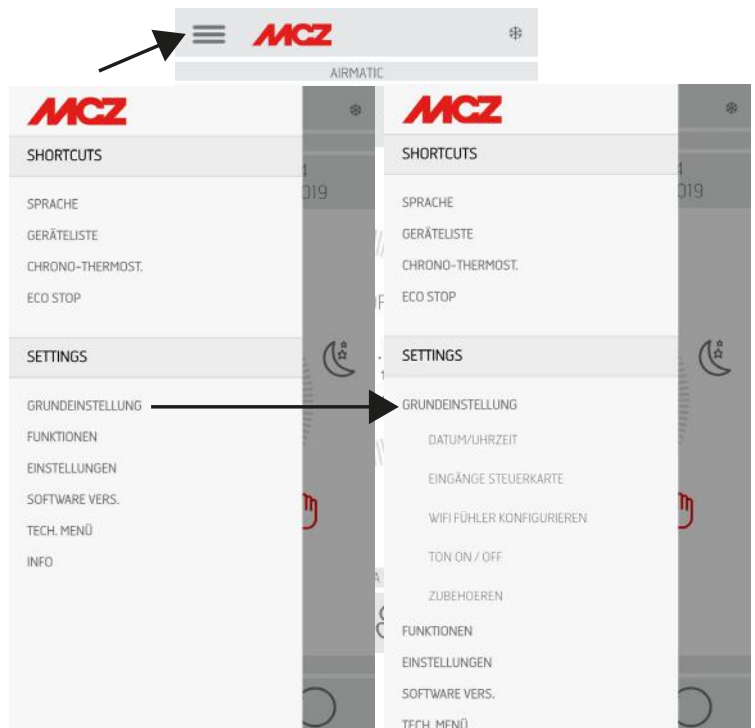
MCZ

AIRMATIC

MCZ

SHORTCUTS

SPRACHE
GERÄTELISTE
CHRONO-THERMOST.
ECO STOP

SETTINGS

GRUNDEINSTELLUNG
FUNKTIONEN
EINSTELLUNGEN
SOFTWARE VERS.
TECH. MENÜ
INFO

MCZ

SHORTCUTS

SPRACHE
GERÄTELISTE
CHRONO-THERMOST.
ECO STOP

SETTINGS

GRUNDEINSTELLUNG
DATUM/UHRZEIT
EINGÄNGE STEUERKARTE
WIFI FÜHLER KONFIGURIEREN
TON ON / OFF
ZUBEHOEREN
FUNKTIONEN
EINSTELLUNGEN
SOFTWARE VERS.
TECH. MENÜ